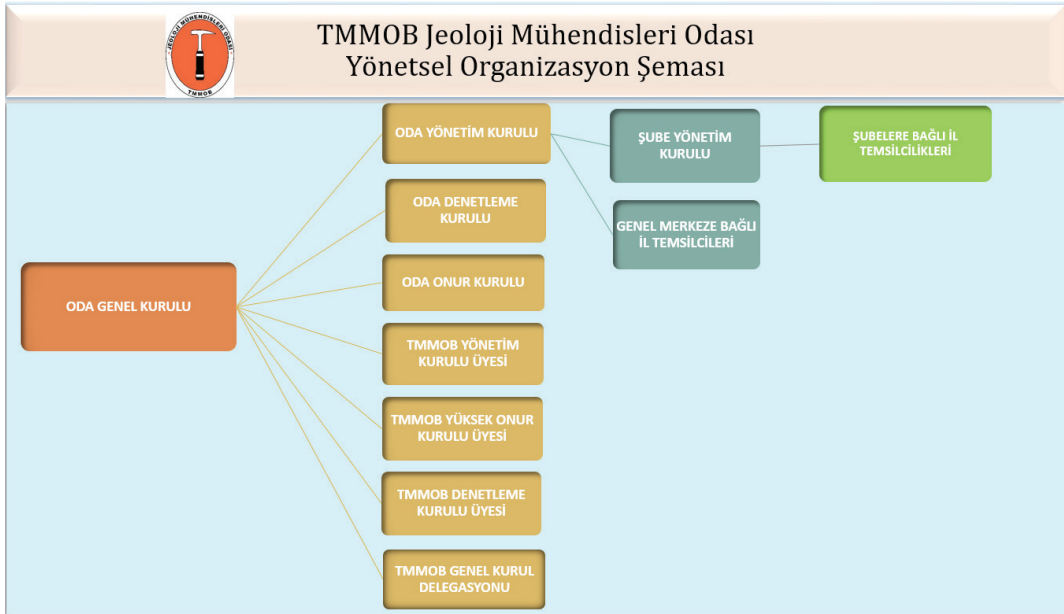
JEOLOJİ MÜHENDİSLERİ ODASI
TMMOB

TMMOB Jeoloji Mühendisleri Odası
Yönetsel Organizasyon Şeması

ODA GENEL KURULU

ODA YÖNETİM KURULU

ODA DENETLEME KURULU

ODA ONUR KURULU

TMMOB YÖNETİM KURULU ÜYESİ

TMMOB YÜKSEK ONUR KURULU ÜYESİ

TMMOB DENETLEME KURULU ÜYESİ

TMMOB GENEL KURUL DELEGASYONU

ŞUBE YÖNETİM KURULU

GENEL MERKEZE BAĞLI İL TEMSİLCİLERİ

ŞUBELERE BAĞLI İL TEMSİLCİLİKLERİ